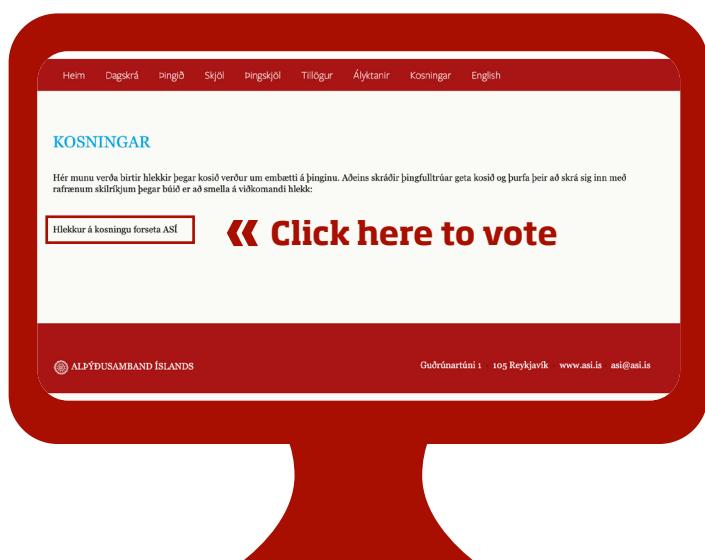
Heim Dagskrá Þingið Skjöl Þingskjöl Tillögur Ályktanir Kosningar English

KOSNINGAR

Hér munu verða birtir hlekkir þegar kosið verður um embætti á þinginu. Aðeins skráðir þingfulltrúar geta kosið og þurfa þeir að skrá sig inn með rafrænum skilríkjum þegar búið er að smella á viðkomandi hlekk:

Hlekkur á kosningu forseta ASÍ

« Click here to vote

ALÞÝÐUSAMBAND ÍSLANDS

Guðrúnartúni 1 105 Reykjavík www.asi.is asi@asi.is